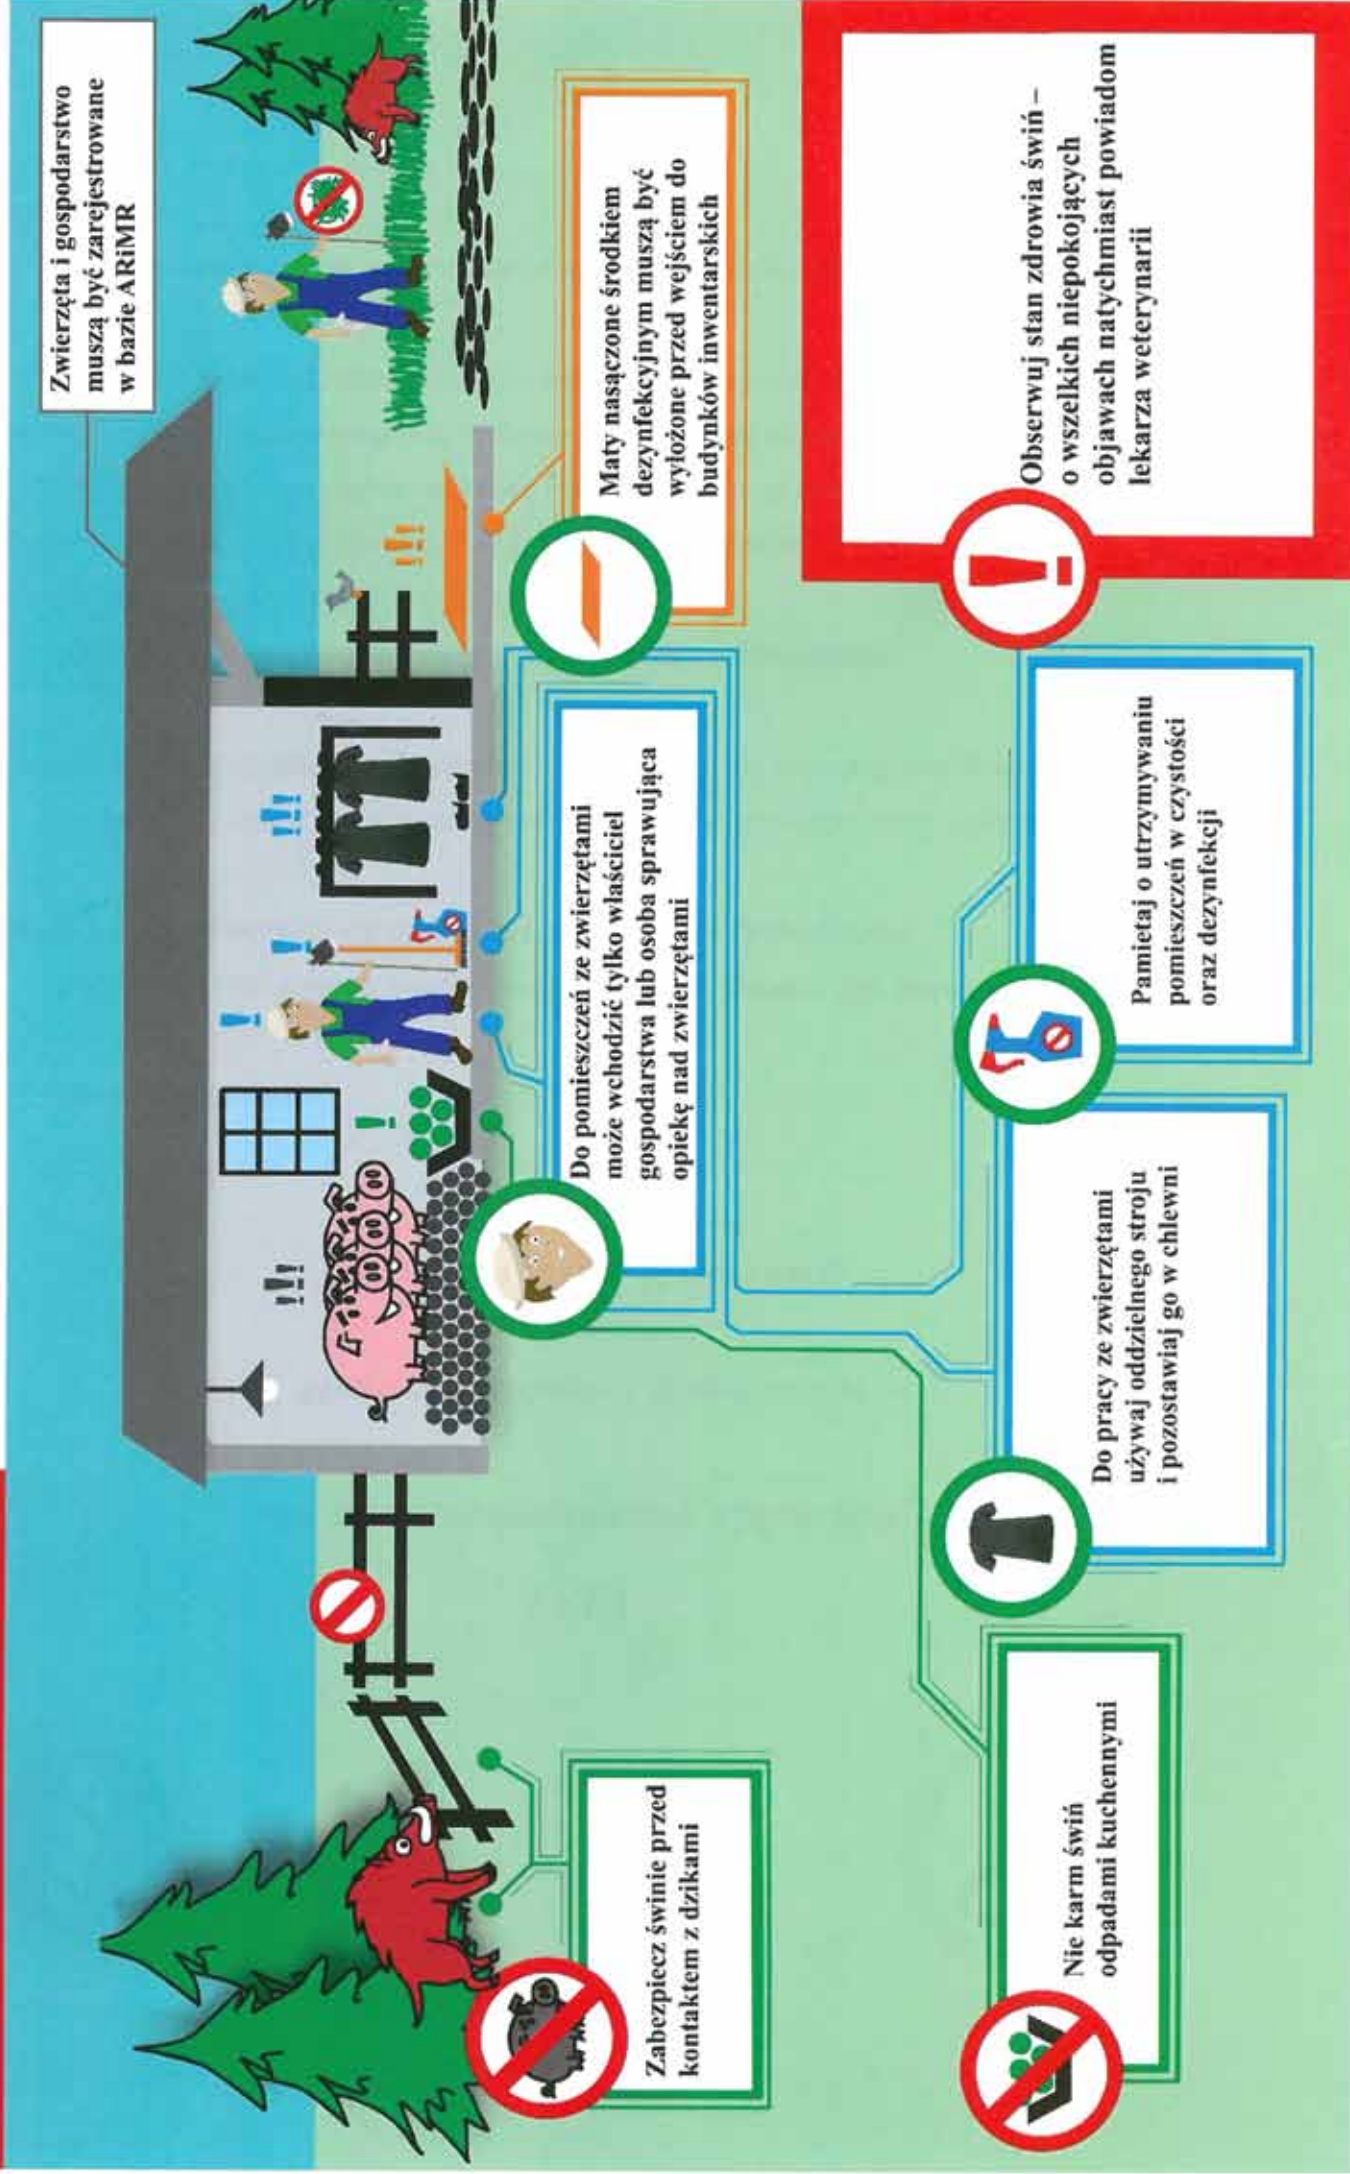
Zwierzęta i gospodarstwo muszą być zarejestrowane w bazie ARiMR

Maty nasączone środkiem dezynfekcyjnym muszą być wyłożone przed wejściem do budynków inwentarskich

Obserwuj stan zdrowia świń – o wszelkich niepokojących objawach natychmiast powiadom lekarza weterynarii

Do pomieszczeń ze zwierzętami może wchodzić tylko właściciel gospodarstwa lub osoba sprawująca opiekę nad zwierzętami

Pamiętaj o utrzymywaniu pomieszczeń w czystości oraz dezynfekcji

Do pracy ze zwierzętami używaj oddzielnego stroju i pozostawiaj go w chlewni

Zabezpiecz świnie przed kontaktem z dzikami

Nie karm świń odpadami kuchennymi